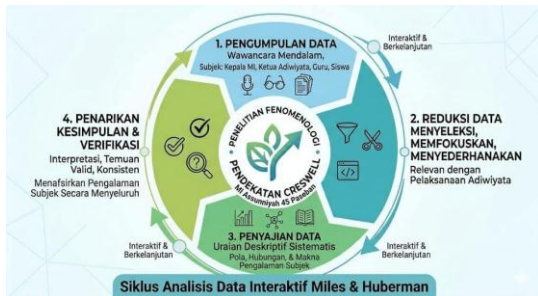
1. PENGUMPULAN DATA
Wawancara Mendalam,
Subjek: Kepala MI, Ketua Adiwiyata, Guru, Siswa

Interaktif & Berkelanjutan

2. REDUKSI DATA
MENYELEKSI, MEMFOKUSKAN, MENYEDERHANAKAN
Relevan dengan Pelaksanaan Adiwiyata

Interaktif & Berkelanjutan

3. PENYAJIAN DATA
Uraian Deskriptif Sistematis
Pola, Hubungan, & Makna Pengalaman Subjek

Interaktif & Berkelanjutan

4. PENARIKAN KESIMPULAN & VERIFIKASI
Interpretasi, Temuan Valid, Konsisten
Menafsirkan Pengalaman Subjek Secara Menyeluruh

PENELITIAN FENOMENOLOGI
PENDEKATAN CRESWELL
MI Assunniyah 45 Pasekan

Siklus Analisis Data Interaktif Miles & Huberman